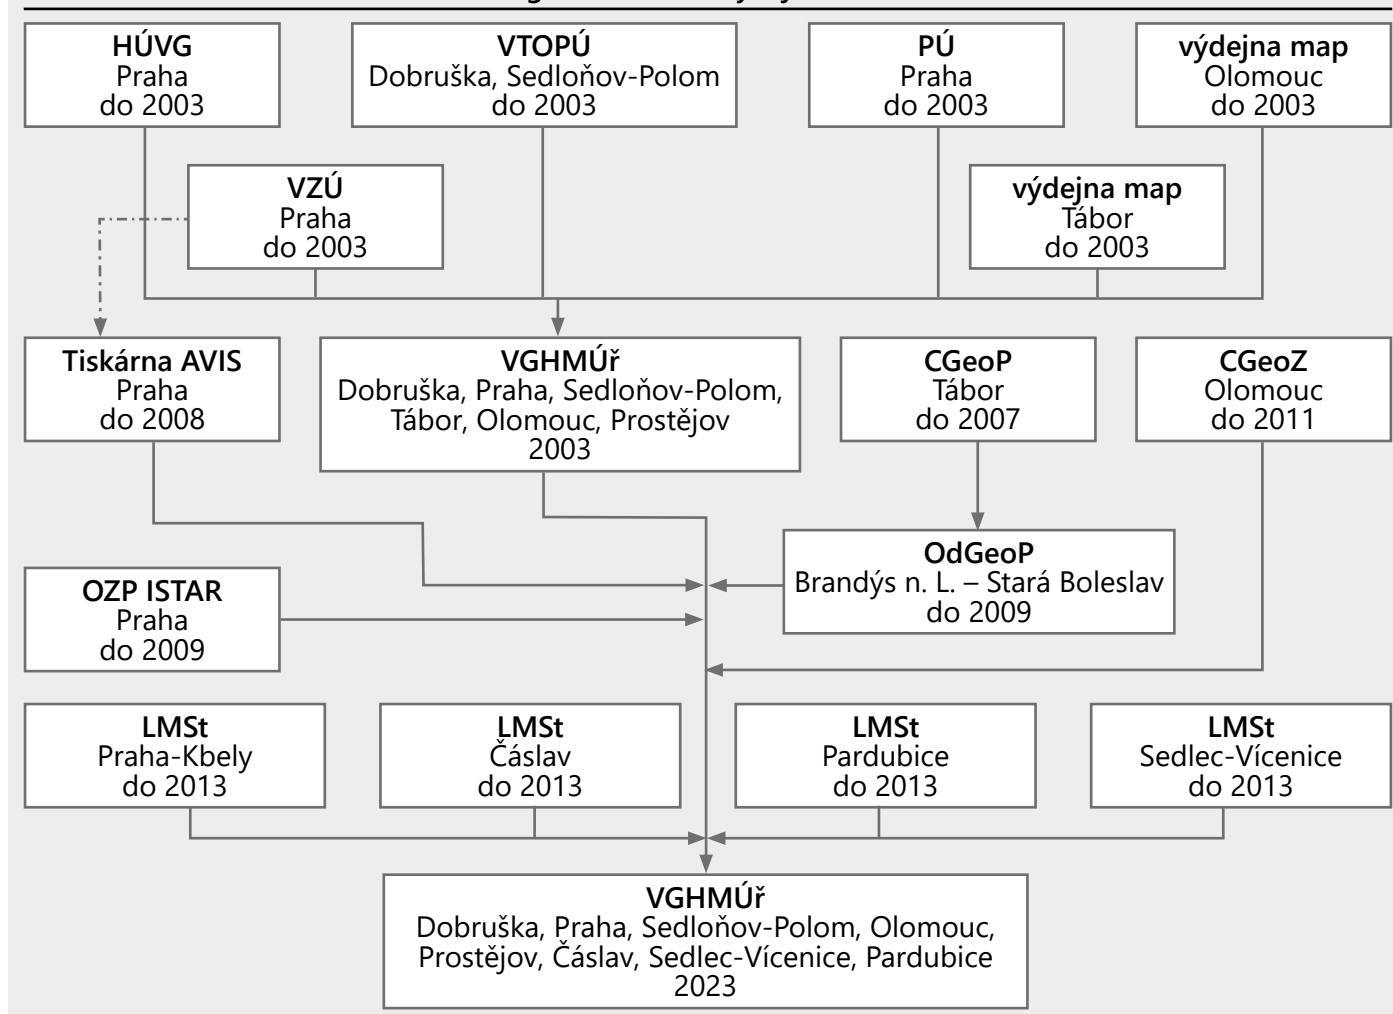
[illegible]

**HÚVG**
Praha
do 2003

**VTOPÚ**
Dobruška, Sedloňov-Polom
do 2003

**PÚ**
Praha
do 2003

**výdejna map**
Olomouc
do 2003

**VZÚ**
Praha
do 2003

**výdejna map**
Tábor
do 2003

**Tiskárna AVIS**
Praha
do 2008

**VGHMÚř**
Dobruška, Praha, Sedloňov-Polom, Tábor, Olomouc, Prostějov
2003

**CGeoP**
Tábor
do 2007

**CGeoZ**
Olomouc
do 2011

**OdGeoP**
Brandýs n. L. – Stará Boleslav
do 2009

**OZP ISTAR**
Praha
do 2009

**LMSt**
Praha-Kbely
do 2013

**LMSt**
Čáslav
do 2013

**LMSt**
Pardubice
do 2013

**LMSt**
Sedlec-Vícenice
do 2013

**VGHMÚř**
Dobruška, Praha, Sedloňov-Polom, Olomouc, Prostějov, Čáslav, Sedlec-Vícenice, Pardubice
2023